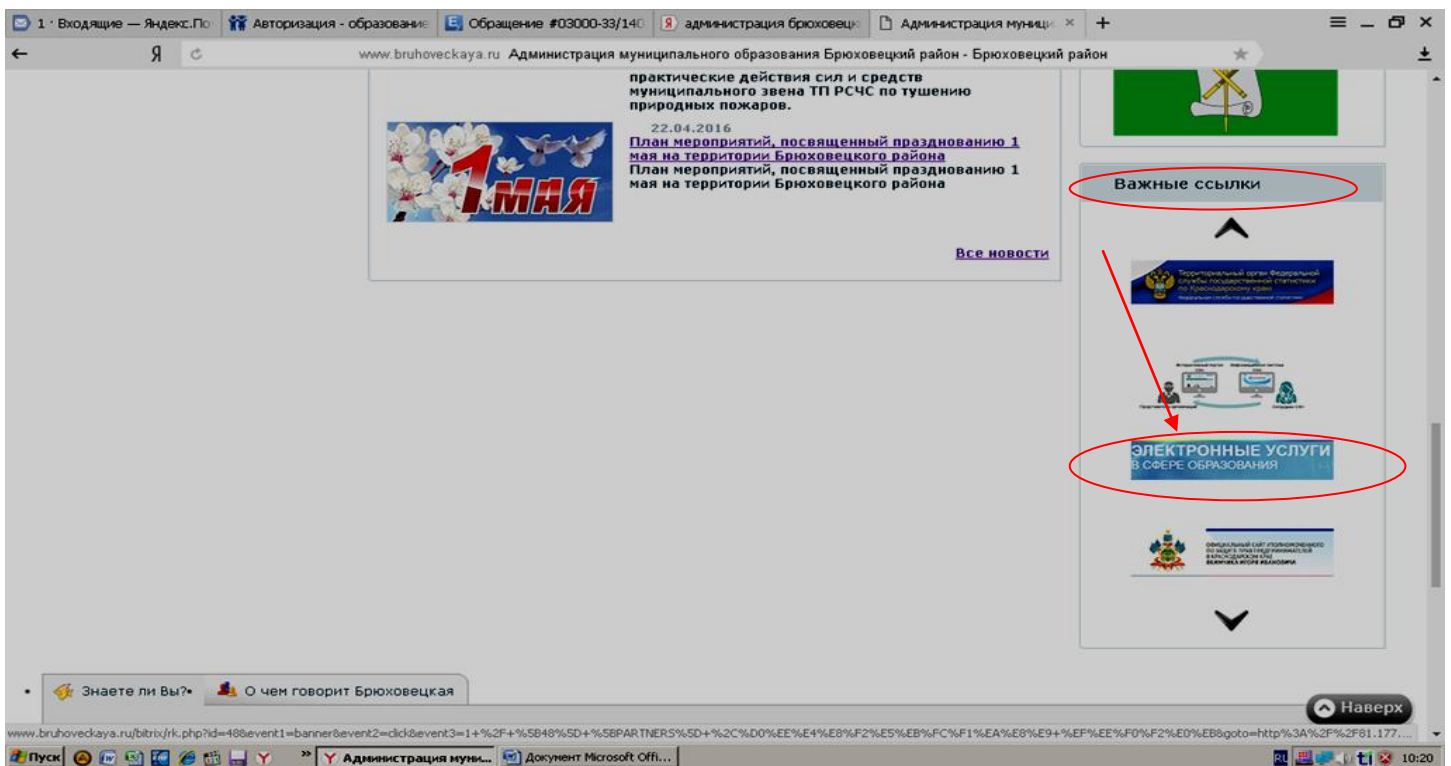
1 · Входящие — Яндекс.По | Авторизация - образование | Обращение #03000-33/140 | администрация брюховецк | Администрация муници ×

Я www.bruhoveckaya.ru Администрация муниципального образования Брюховецкий район - Брюховецкий район

практические действия сил и средств муниципального звена ТП РСЧС по тушению природных пожаров.

1 МАЯ

22.04.2016

План мероприятий, посвященный празднованию 1 мая на территории Брюховецкого района

План мероприятий, посвященный празднованию 1 мая на территории Брюховецкого района

Все новости

Важные ссылки

Территориальный орган Федеральной службы государственной статистики по Краснодарскому краю

ЭЛЕКТРОННЫЕ УСЛУГИ В СФЕРЕ ОБРАЗОВАНИЯ

Знаете ли Вы? | О чем говорит Брюховецкая

Наверх

www.bruhoveckaya.ru/bitrix/rk.php?id=48&event1=banner&event2=click&event3=1+%2F+%5B48%5D+%5BPARTNERS%5D+%2C%D0%EE%E4%E8%F2%E5%EB%FC%F1%EA%E8%E9+%EF%EE%F0%F2%E0%EB&goto=http%3A%2F%2F81.177....

Пуск | Администрация муни... | Документ Microsoft Offi... | RU | 10:20